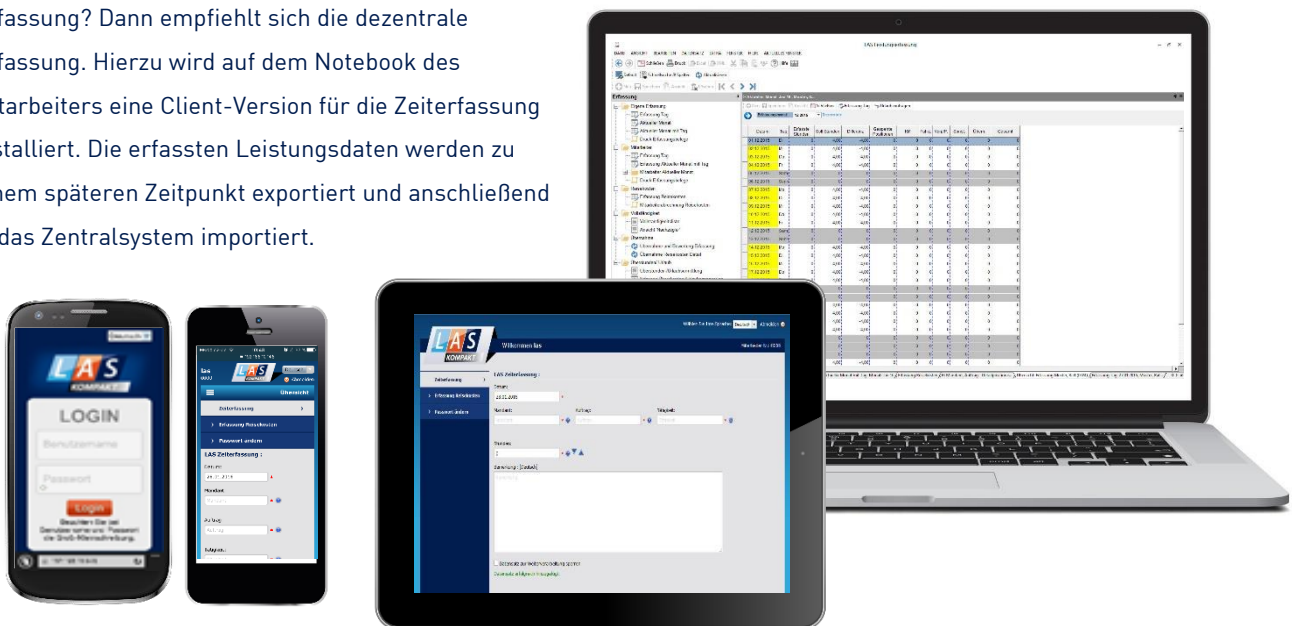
fassung? Dann empfiehlt sich die dezentrale fassung. Hierzu wird auf dem Notebook des tarbeiters eine Client-Version für die Zeiterfassung stalliert. Die erfassten Leistungsdaten werden zu nem späteren Zeitpunkt exportiert und anschließend das Zentralsystem importiert.

LAS KOMPAKT
LOGIN
Benutzername
Passwort
Login
Beachten Sie bei Benutzername und Passwort die Groß-/Kleinschreibung.

las
LAS KOMPAKT
Übersicht
Zeiterfassung
Erfassung Reisekosten
Passwort ändern
LAS Zeiterfassung :
Datum:
Mandant:
Auftrag:
Tätigkeit:

LAS KOMPAKT
Willkommen las
Zeiterfassung
Erfassung Reisekosten
Passwort ändern
LAS Zeiterfassung :
Datum:
Mandant:
Auftrag:
Tätigkeit:
Stunden:
Bemerkung:

Erfassung
Eigene Erfassung
Erfassung Tag
Aktueller Monat
Mitarbeiter
Stammdaten
Reisekosten
Datum
Tag
Gesamt